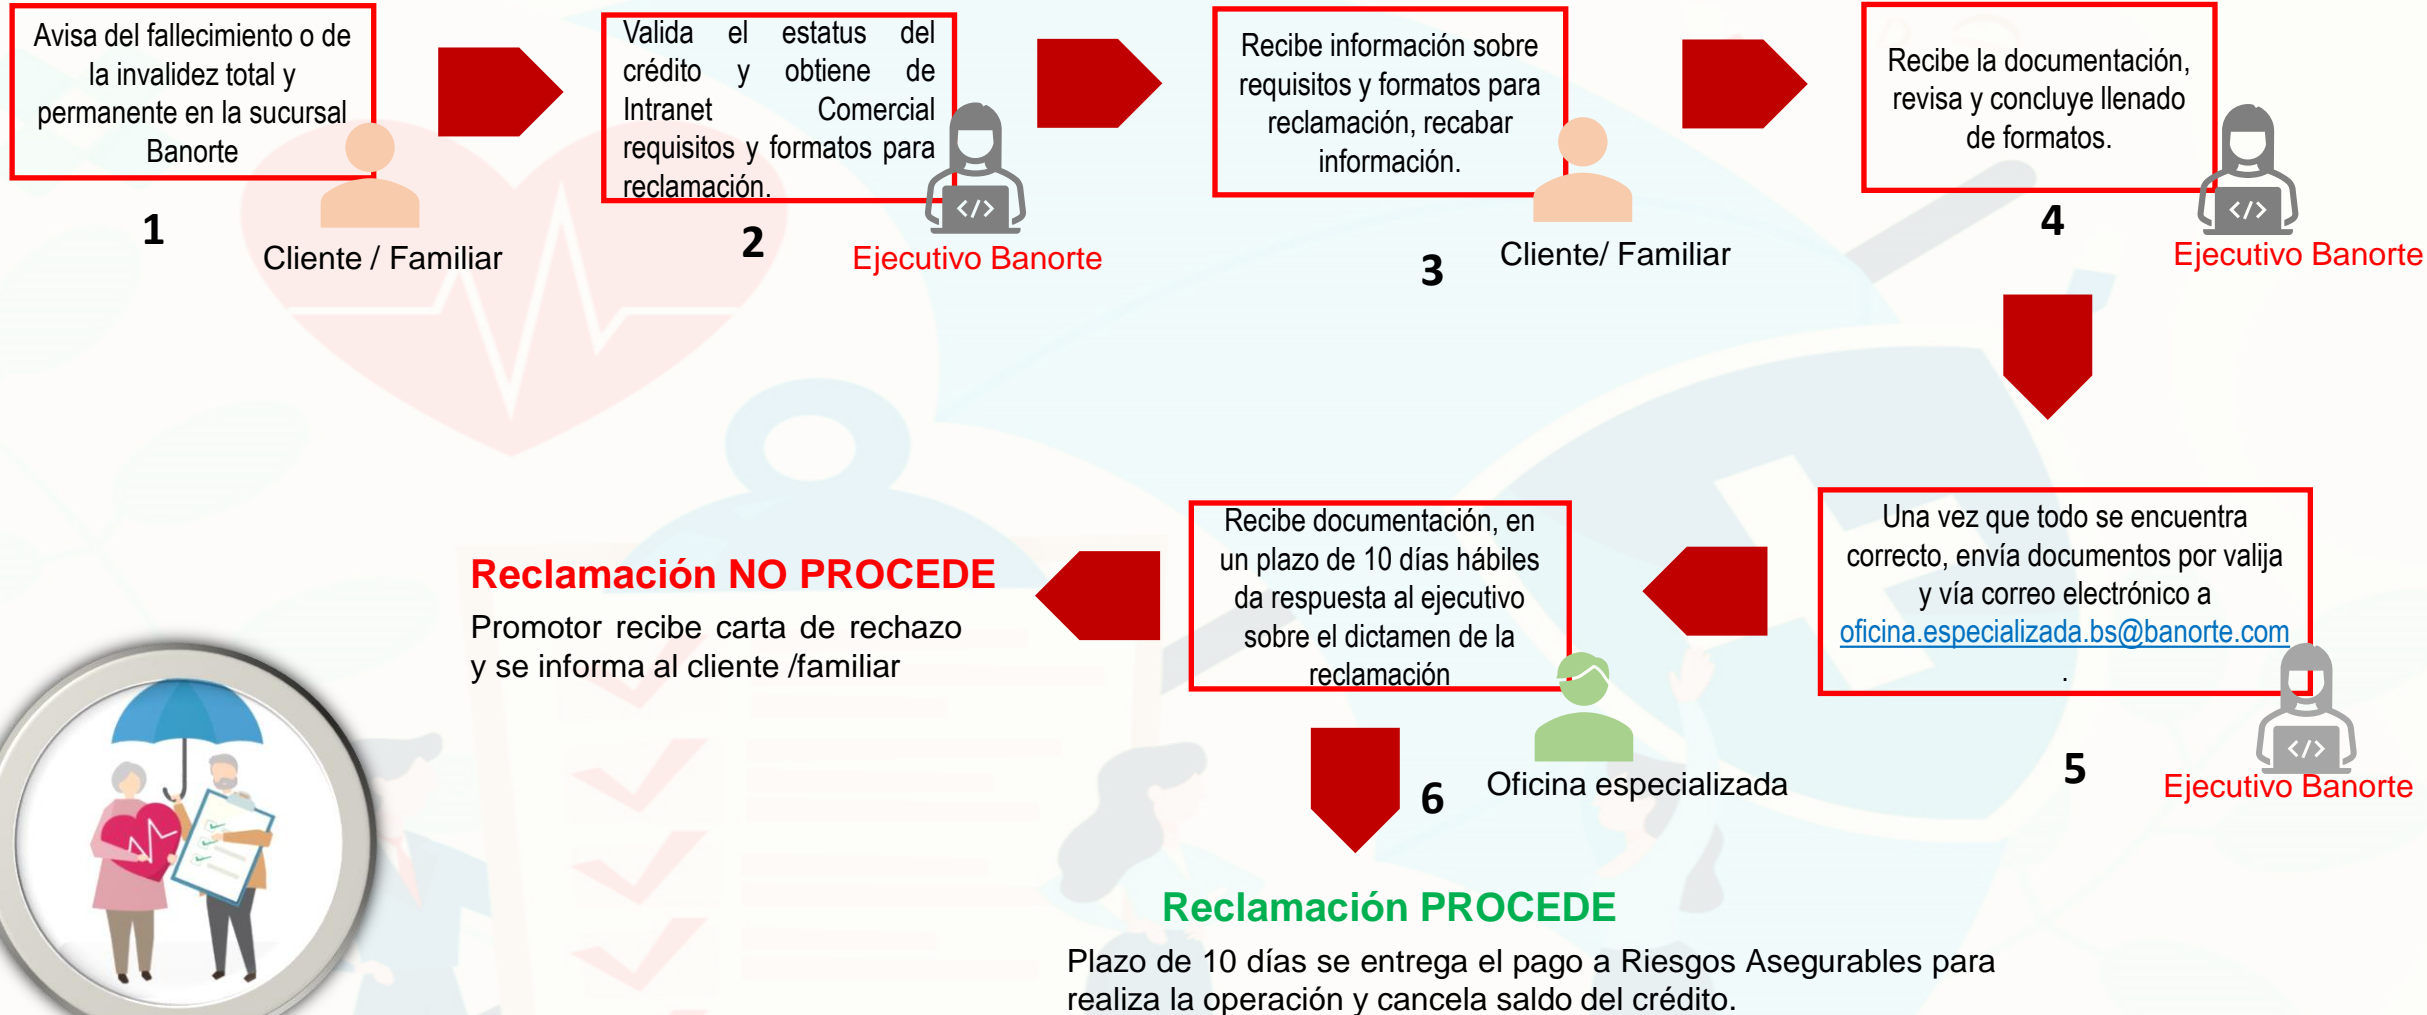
Avisa del fallecimiento o de la invalidez total y permanente en la sucursal Banorte

1

Cliente / Familiar

Valida el estatus del crédito y obtiene de Intranet Comercial requisitos y formatos para reclamación.

2

Ejecutivo Banorte

Recibe información sobre requisitos y formatos para reclamación, recabar información.

3

Cliente/ Familiar

Recibe la documentación, revisa y concluye llenado de formatos.

4

Ejecutivo Banorte

Una vez que todo se encuentra correcto, envía documentos por valija y vía correo electrónico a oficina.especializada.bs@banorte.com
.

5

Ejecutivo Banorte

Recibe documentación, en un plazo de 10 días hábiles da respuesta al ejecutivo sobre el dictamen de la reclamación

6

Oficina especializada

Reclamación NO PROCEDE

Promotor recibe carta de rechazo y se informa al cliente /familiar

Reclamación PROCEDE

Plazo de 10 días se entrega el pago a Riesgos Asegurables para realiza la operación y cancela saldo del crédito.